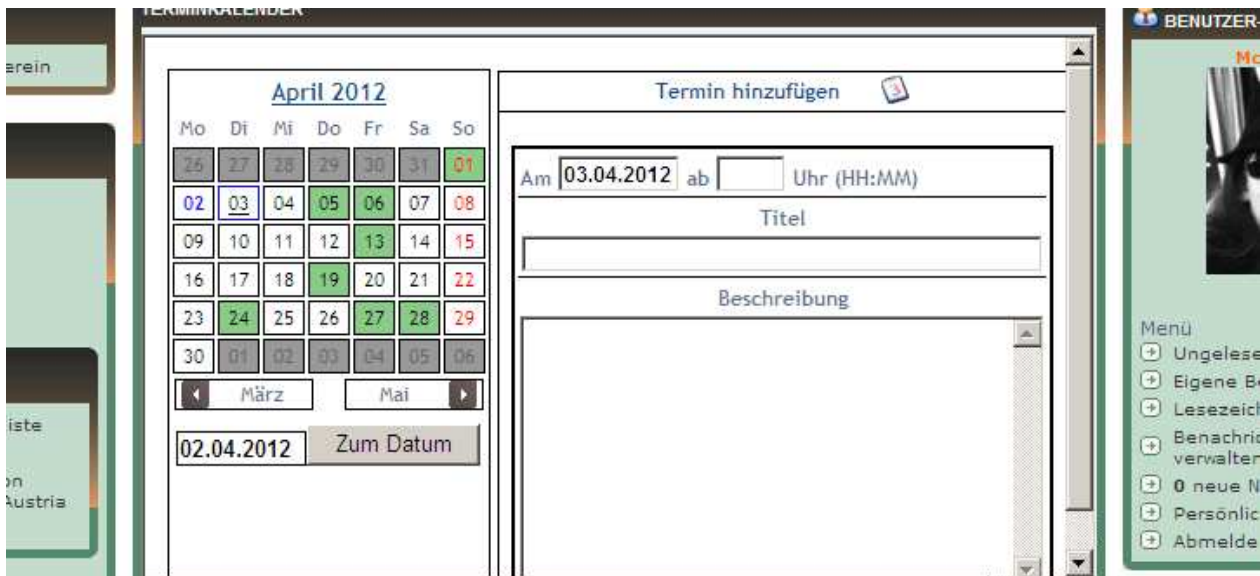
erein

iste

on
Austria

TERMINKALENDER

April 2012

| Mo | Di | Mi | Do | Fr | Sa | So |
|---|---|---|---|---|---|---|
| 26 | 27 | 28 | 29 | 30 | 31 | 01 |
| 02 | 03 | 04 | 05 | 06 | 07 | 08 |
| 09 | 10 | 11 | 12 | 13 | 14 | 15 |
| 16 | 17 | 18 | 19 | 20 | 21 | 22 |
| 23 | 24 | 25 | 26 | 27 | 28 | 29 |
| 30 | 01 | 02 | 03 | 04 | 05 | 06 |

März Mai

02.04.2012 Zum Datum

Termin hinzufügen

Am 03.04.2012 ab Uhr (HH:MM)

Titel

Beschreibung

BENUTZER-

Mo

Menü
Ungelese
Eigene Be
Lesezeich
Benachric verwalten
0 neue N
Persönlic
Abmelde